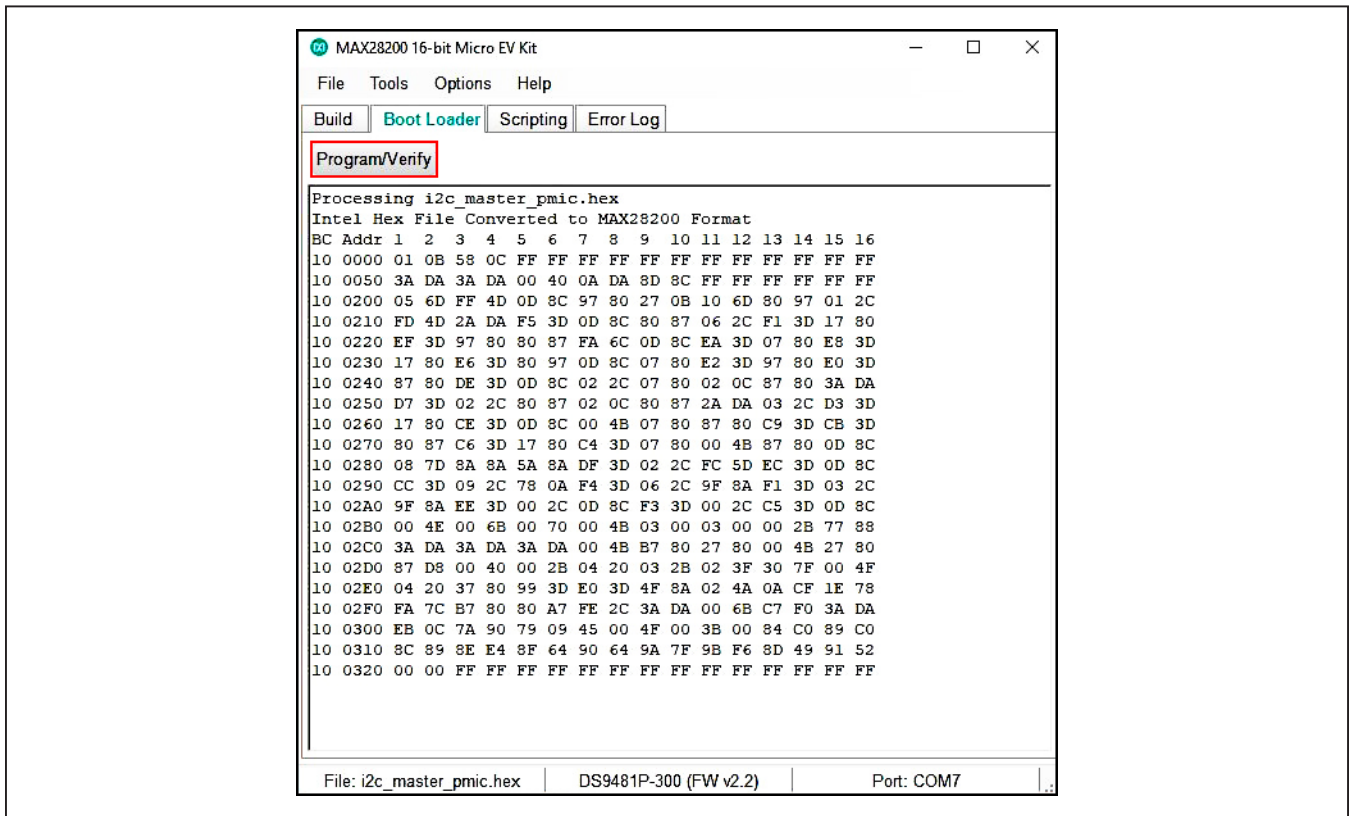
MAX28200 16-bit Micro EV Kit

File Tools Options Help

Build Boot Loader Scripting Error Log

Program/Verify

Processing i2c_master_pmic.hex
Intel Hex File Converted to MAX28200 Format
BC Addr 1 2 3 4 5 6 7 8 9 10 11 12 13 14 15 16
10 0000 01 0B 58 0C FF FF FF FF FF FF FF FF FF FF FF FF
10 0050 3A DA 3A DA 00 40 0A DA 8D 8C FF FF FF FF FF FF
10 0200 05 6D FF 4D 0D 8C 97 80 27 0B 10 6D 80 97 01 2C
10 0210 FD 4D 2A DA F5 3D 0D 8C 80 87 06 2C F1 3D 17 80
10 0220 EF 3D 97 80 80 87 FA 6C 0D 8C EA 3D 07 80 E8 3D
10 0230 17 80 E6 3D 80 97 0D 8C 07 80 E2 3D 97 80 E0 3D
10 0240 87 80 DE 3D 0D 8C 02 2C 07 80 02 0C 87 80 3A DA
10 0250 D7 3D 02 2C 80 87 02 0C 80 87 2A DA 03 2C D3 3D
10 0260 17 80 CE 3D 0D 8C 00 4B 07 80 87 80 C9 3D CB 3D
10 0270 80 87 C6 3D 17 80 C4 3D 07 80 00 4B 87 80 0D 8C
10 0280 08 7D 8A 8A 5A 8A DF 3D 02 2C FC 5D EC 3D 0D 8C
10 0290 CC 3D 09 2C 78 0A F4 3D 06 2C 9F 8A F1 3D 03 2C
10 02A0 9F 8A EE 3D 00 2C 0D 8C F3 3D 00 2C C5 3D 0D 8C
10 02B0 00 4E 00 6B 00 70 00 4B 03 00 03 00 00 2B 77 88
10 02C0 3A DA 3A DA 3A DA 00 4B B7 80 27 80 00 4B 27 80
10 02D0 87 D8 00 40 00 2B 04 20 03 2B 02 3F 30 7F 00 4F
10 02E0 04 20 37 80 99 3D E0 3D 4F 8A 02 4A 0A CF 1E 78
10 02F0 FA 7C B7 80 80 A7 FE 2C 3A DA 00 6B C7 F0 3A DA
10 0300 EB 0C 7A 90 79 09 45 00 4F 00 3B 00 84 C0 89 C0
10 0310 8C 89 8E E4 8F 64 90 64 9A 7F 9B F6 8D 49 91 52
10 0320 00 00 FF FF FF FF FF FF FF FF FF FF FF FF FF FF

File: i2c_master_pmic.hex DS9481P-300 (FW v2.2) Port: COM7